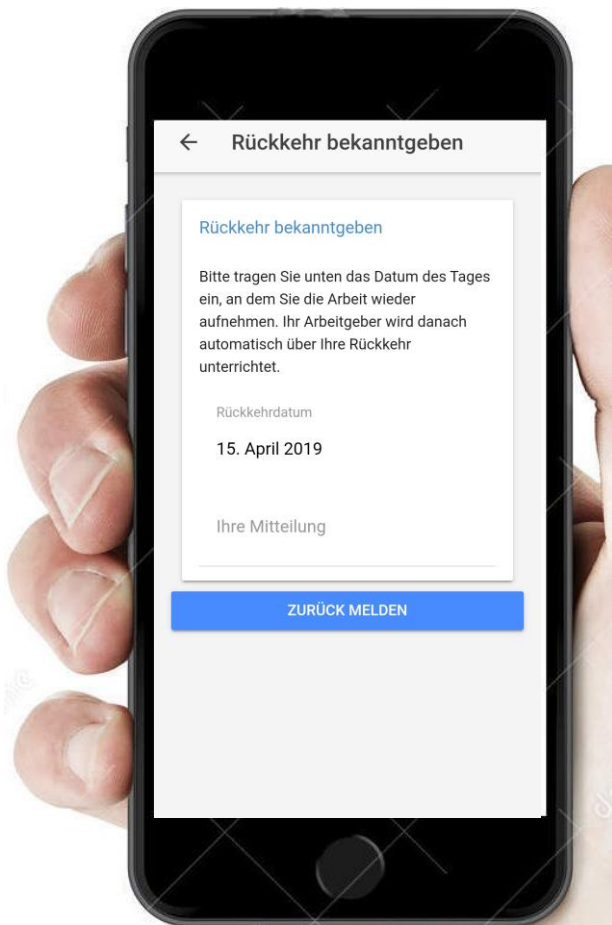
← Rückkehr bekanntgeben

Rückkehr bekanntgeben

Bitte tragen Sie unten das Datum des Tages ein, an dem Sie die Arbeit wieder aufnehmen. Ihr Arbeitgeber wird danach automatisch über Ihre Rückkehr unterrichtet.

Rückkehrdatum

15. April 2019

Ihre Mitteilung

ZURÜCK MELDEN